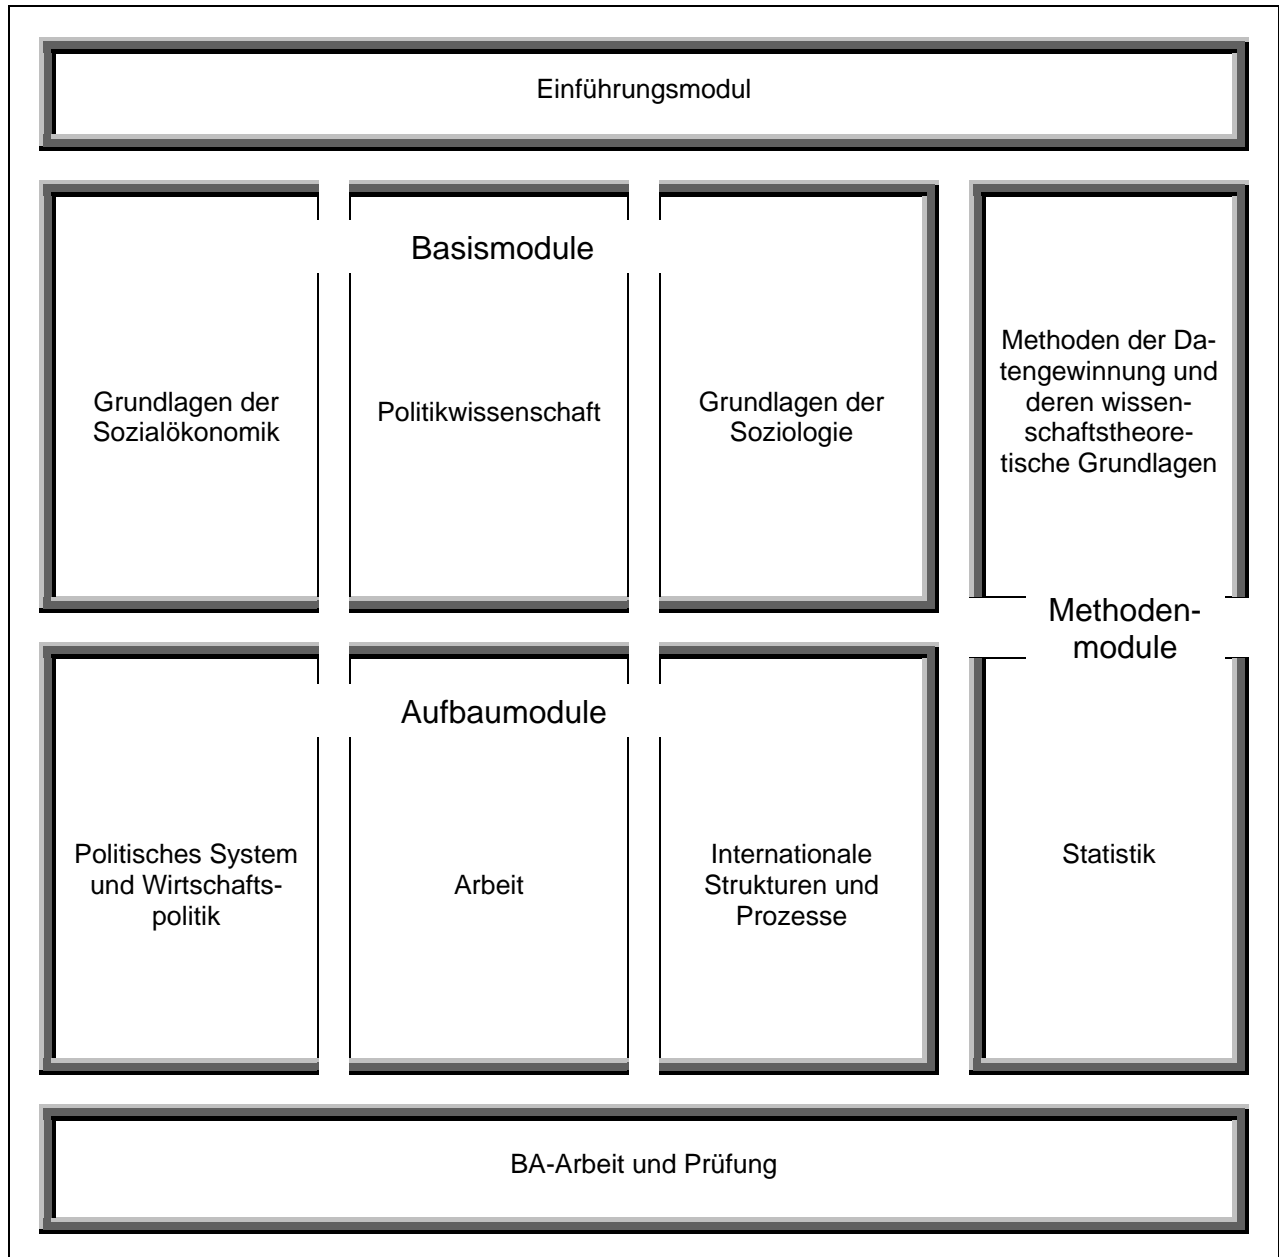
Einführungsmodul

Basismodule

Grundlagen der Sozialökonomik

Politikwissenschaft

Grundlagen der Soziologie

Methoden der Datengewinnung und deren wissenschaftstheoretische Grundlagen

Methodenmodule

Aufbaumodule

Politisches System und Wirtschaftspolitik

Arbeit

Internationale Strukturen und Prozesse

Statistik

BA-Arbeit und Prüfung